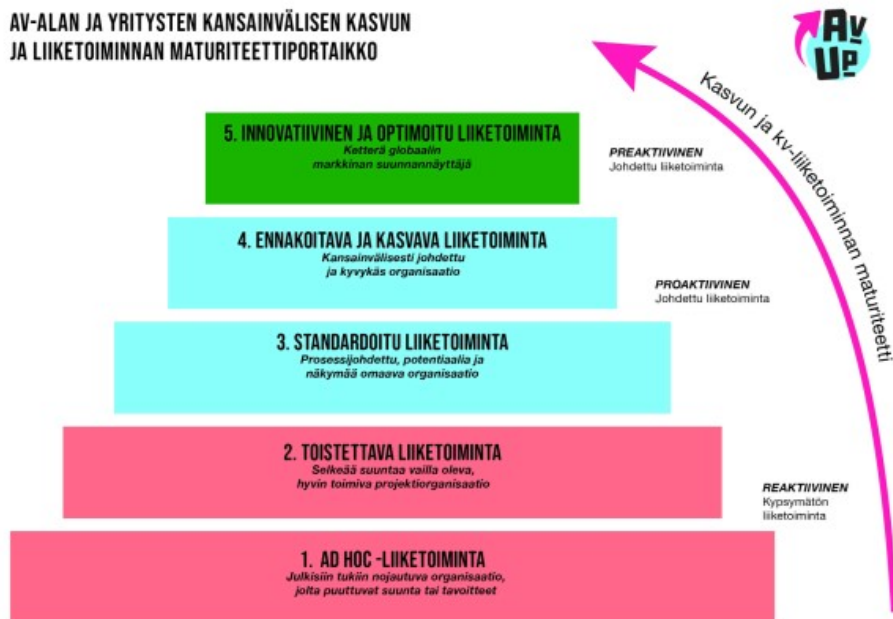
AV-ALAN JA YRITYSTEN KANSAINVÄLISEN KASVUN JA LIIKETOIMINNAN MATURITEETTIPORTAIKKO

AV UP

Kasvun ja kv-liiketoiminnan maturiteetti

5. INNOVATIIVINEN JA OPTIMOITU LIIKETOIMINTA
Ketterä globaalin markkinan suunnannäyttäjä

PREAKTIIVINEN
Johdettu liiketoiminta

4. ENNAKOITAVA JA KASVAVA LIIKETOIMINTA
Kansainvälisesti johdettu ja kyvykäs organisaatio

PROAKTIIVINEN
Johdettu liiketoiminta

3. STANDARDOITU LIIKETOIMINTA
Prosessijohdettu, potentiaalia ja näkymää omaava organisaatio

2. TOISTETTAVA LIIKETOIMINTA
Selkeää suuntaa vailla oleva, hyvin toimiva projektiorganisaatio

REAKTIIVINEN
Kypsymätön liiketoiminta

1. AD HOC -LIIKETOIMINTA
Julkisiin tukiin nojautuva organisaatio, jolta puuttuvat suunta tai tavoitteet